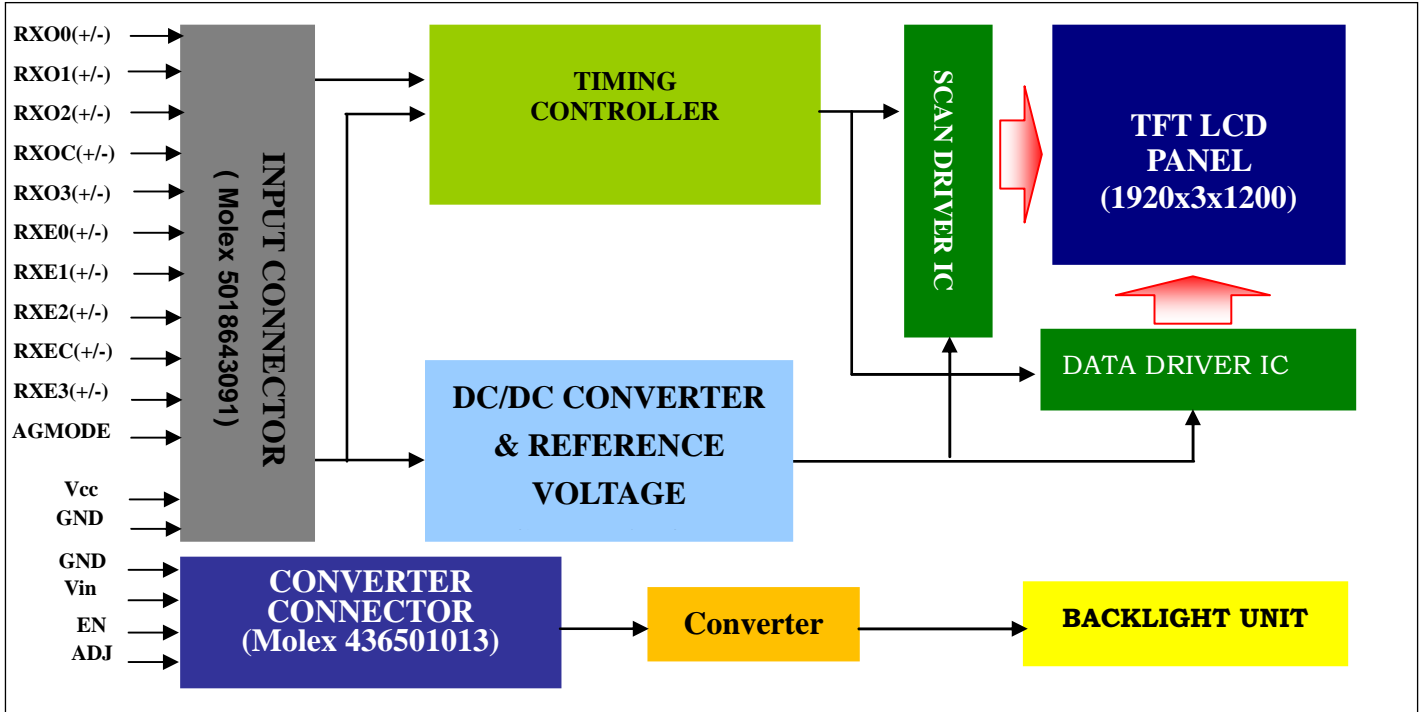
RXO0(+/-)
RXO1(+/-)
RXO2(+/-)
RXOC(+/-)
RXO3(+/-)
RXE0(+/-)
RXE1(+/-)
RXE2(+/-)
RXEC(+/-)
RXE3(+/-)
AGMODE
Vcc
GND

INPUT CONNECTOR
( Molex 5018643091)

TIMING CONTROLLER

SCAN DRIVER IC

TFT LCD PANEL (1920x3x1200)

DATA DRIVER IC

DC/DC CONVERTER & REFERENCE VOLTAGE

GND
Vin
EN
ADJ

CONVERTER CONNECTOR (Molex 436501013)

Converter

BACKLIGHT UNIT